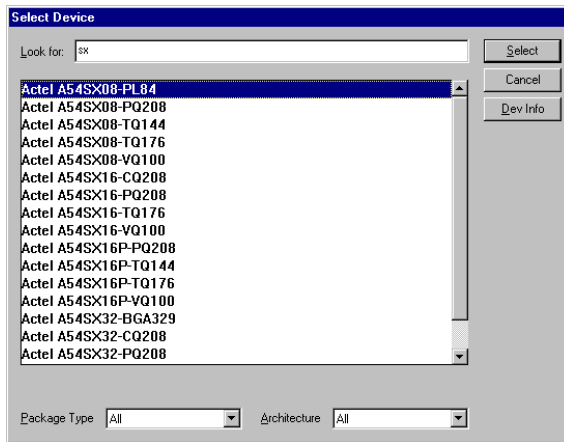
Select Device

Look for: sx

Select
Cancel
Dev Info

Actel A54SX08-PL84
Actel A54SX08-PQ208
Actel A54SX08-TQ144
Actel A54SX08-TQ176
Actel A54SX08-VQ100
Actel A54SX16-CQ208
Actel A54SX16-PQ208
Actel A54SX16-TQ176
Actel A54SX16-VQ100
Actel A54SX16P-PQ208
Actel A54SX16P-TQ144
Actel A54SX16P-TQ176
Actel A54SX16P-VQ100
Actel A54SX32-BGA329
Actel A54SX32-CQ208
Actel A54SX32-PQ208

Package Type All
Architecture All